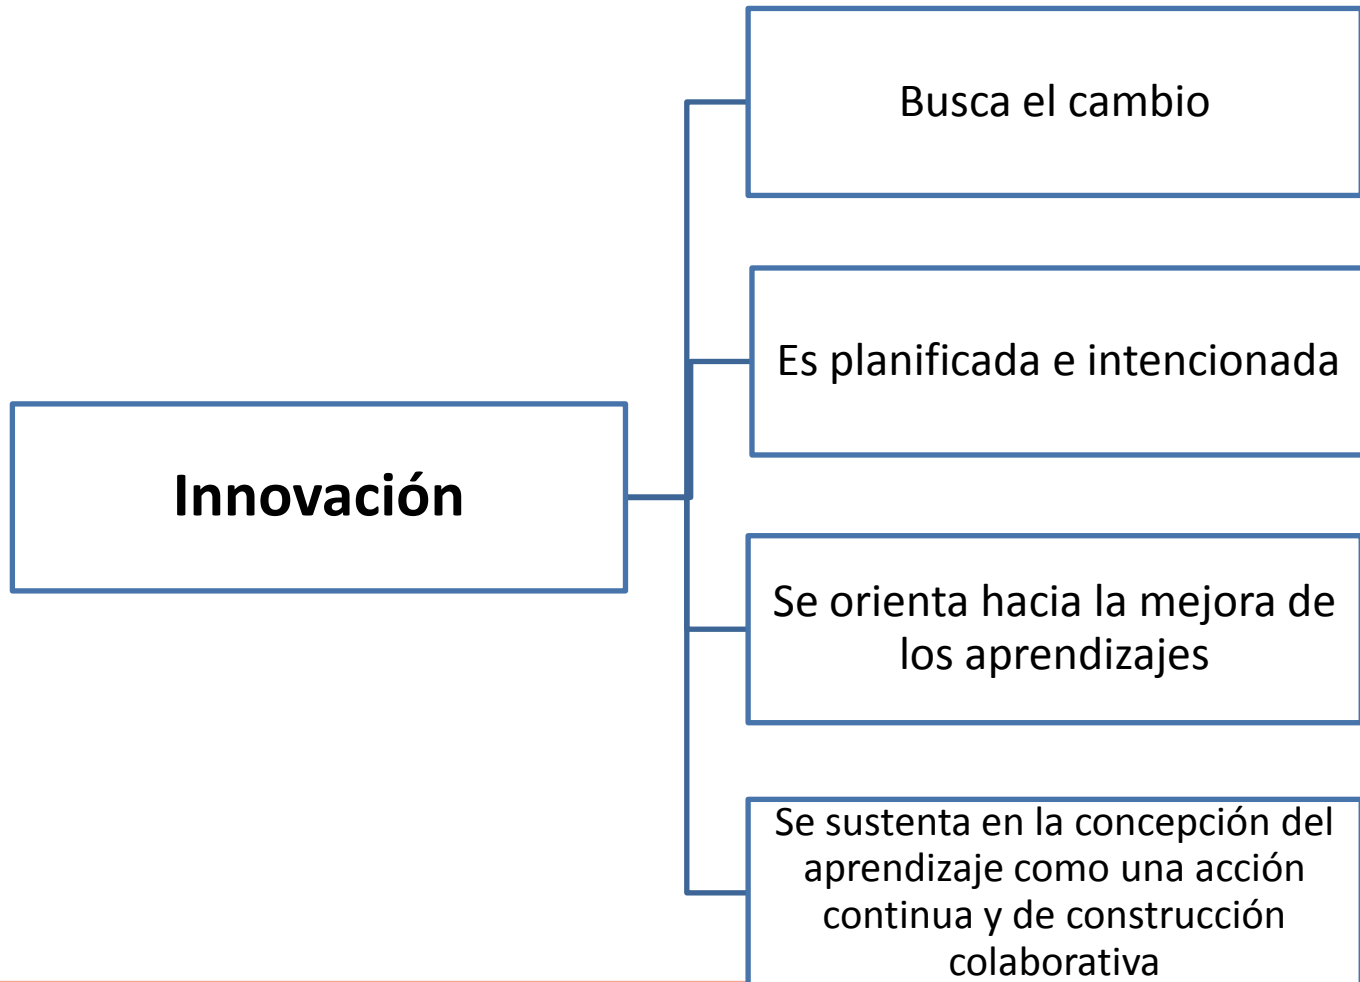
Innovación

Busca el cambio

Es planificada e intencionada

Se orienta hacia la mejora de los aprendizajes

Se sustenta en la concepción del aprendizaje como una acción continua y de construcción colaborativa